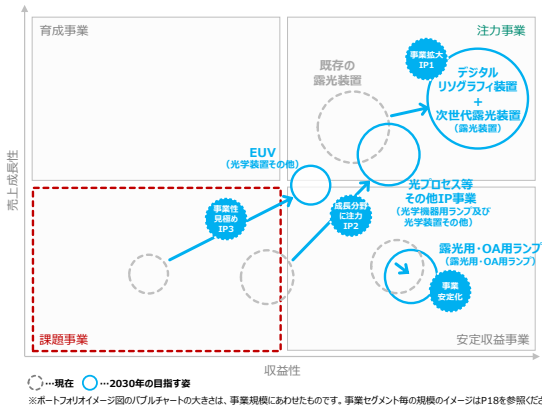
育成事業

注力事業

売上成長性

事業拡大 IP1

既存の露光装置

デジタル リソグラフィ装置 + 次世代露光装置 (露光装置)

EUV (光学装置その他)

光プロセス等 その他IP事業 (光学機器用ランプ及び 光学装置その他)

事業性 見極め IP3

成長分野に注力 IP2

露光用・OA用ランプ (露光用・OA用ランプ)

事業 安定化

課題事業

安定収益事業

収益性

…現在 …2030年の目指す姿

※ポートフォリオイメージ図のバブルチャートの大きさは、事業規模にあわせたものです。事業セグメント毎の規模のイメージはP18を参照くださ